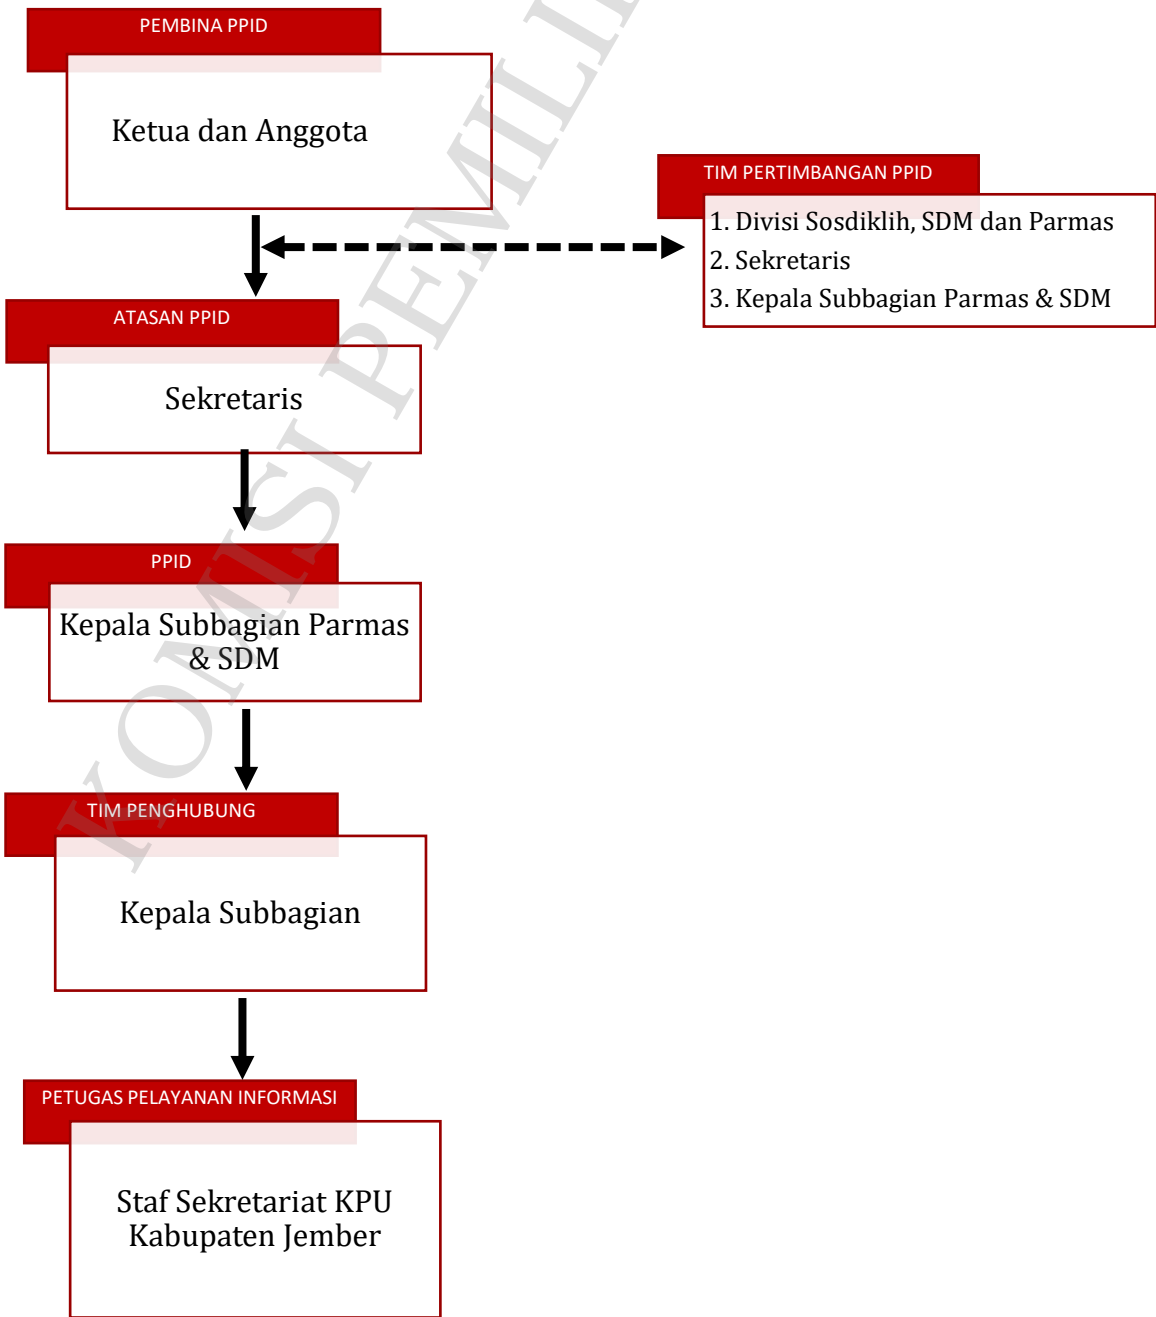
PEMBINA PPID

Ketua dan Anggota

TIM PERTIMBANGAN PPID

1. Divisi Sosdiklih, SDM dan Parmas
2. Sekretaris
3. Kepala Subbagian Parmas & SDM

ATASAN PPID

Sekretaris

PPID

Kepala Subbagian Parmas & SDM

TIM PENGHUBUNG

Kepala Subbagian

PETUGAS PELAYANAN INFORMASI

Staf Sekretariat KPU Kabupaten Jember

KOMISI PEMILI